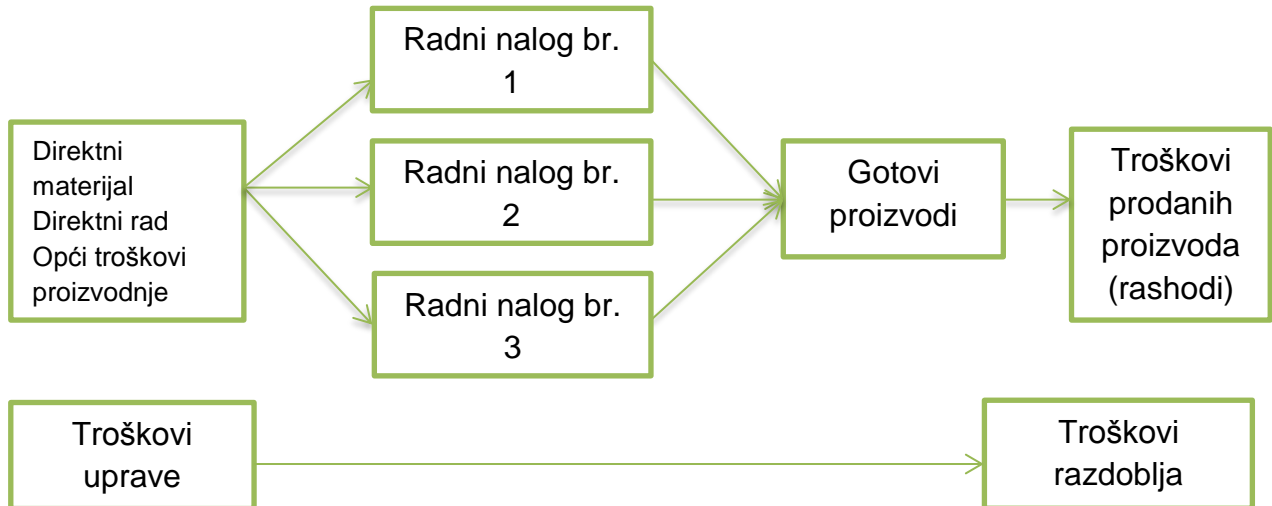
Radni nalog br. 1

Direktni materijal
Direktni rad
Opći troškovi proizvodnje

Radni nalog br. 2

Radni nalog br. 3

Gotovi proizvodi

Troškovi prodanih proizvoda (rashodi)

Troškovi uprave

Troškovi razdoblja